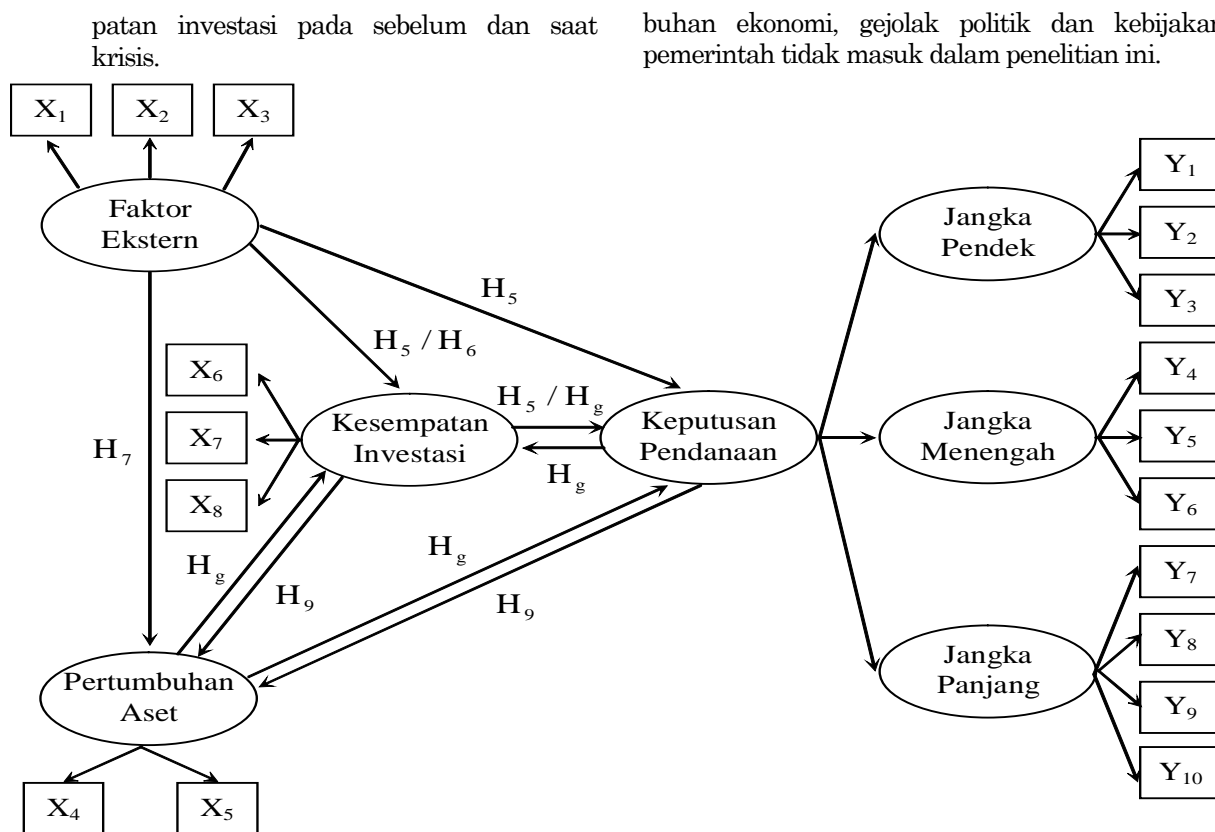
patan investasi pada sebelum dan saat krisis.

buhan ekonomi, gejolak politik dan kebijakan pemerintah tidak masuk dalam penelitian ini.

$X_1$ $X_2$ $X_3$

Faktor Ekstern

$H_5$

$H_5$ / $H_6$

$X_6$

$X_7$

$X_8$

$H_7$

Kesempatan Investasi

$H_5$ / $H_g$

$H_g$

Keputusan Pendanaan

$H_g$

$H_9$

$H_g$

$H_9$

Pertumbuhan Aset

$X_4$ $X_5$

Jangka Pendek

Jangka Menengah

Jangka Panjang

$Y_1$

$Y_2$

$Y_3$

$Y_4$

$Y_5$

$Y_6$

$Y_7$

$Y_8$

$Y_9$

$Y_{10}$